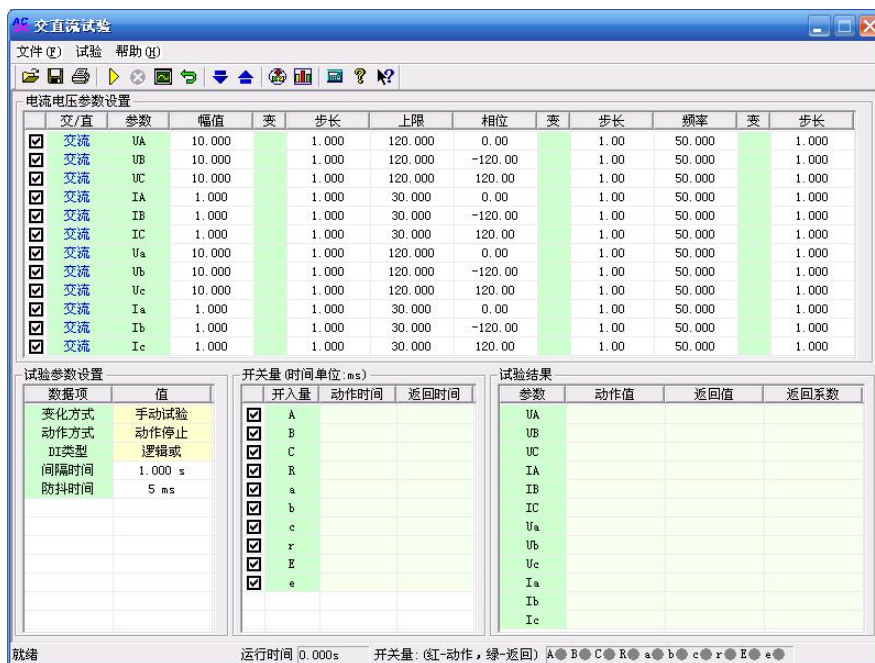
交直流试验

文件(F) 试验 帮助(H)

电流电压参数设置

| | 交/直 | 参数 | 幅值 | 变 | 步长 | 上限 | 相位 | 变 | 步长 | 频率 | 变 | 步长 |
|---|---|---|---|---|---|---|---|---|---|---|---|---|
| ☑ | 交流 | UA | 10.000 | | 1.000 | 120.000 | 0.00 | | 1.00 | 50.000 | | 1.000 |
| ☑ | 交流 | UB | 10.000 | | 1.000 | 120.000 | -120.00 | | 1.00 | 50.000 | | 1.000 |
| ☑ | 交流 | UC | 10.000 | | 1.000 | 120.000 | 120.00 | | 1.00 | 50.000 | | 1.000 |
| ☑ | 交流 | IA | 1.000 | | 1.000 | 30.000 | 0.00 | | 1.00 | 50.000 | | 1.000 |
| ☑ | 交流 | IB | 1.000 | | 1.000 | 30.000 | -120.00 | | 1.00 | 50.000 | | 1.000 |
| ☑ | 交流 | IC | 1.000 | | 1.000 | 30.000 | 120.00 | | 1.00 | 50.000 | | 1.000 |
| ☑ | 交流 | Ua | 10.000 | | 1.000 | 120.000 | 0.00 | | 1.00 | 50.000 | | 1.000 |
| ☑ | 交流 | Ub | 10.000 | | 1.000 | 120.000 | -120.00 | | 1.00 | 50.000 | | 1.000 |
| ☑ | 交流 | Uc | 10.000 | | 1.000 | 120.000 | 120.00 | | 1.00 | 50.000 | | 1.000 |
| ☑ | 交流 | Ia | 1.000 | | 1.000 | 30.000 | 0.00 | | 1.00 | 50.000 | | 1.000 |
| ☑ | 交流 | Ib | 1.000 | | 1.000 | 30.000 | -120.00 | | 1.00 | 50.000 | | 1.000 |
| ☑ | 交流 | Ic | 1.000 | | 1.000 | 30.000 | 120.00 | | 1.00 | 50.000 | | 1.000 |

试验参数设置

| 数据项 | 值 |
|---|---|
| 变化方式 | 手动试验 |
| 动作方式 | 动作停止 |
| DI类型 | 逻辑或 |
| 间隔时间 | 1.000 s |
| 防抖时间 | 5 ms |

开关量(时间单位:ms)

| | 开入量 | 动作时间 | 返回时间 |
|---|---|---|---|
| ☑ | A | | |
| ☑ | B | | |
| ☑ | C | | |
| ☑ | R | | |
| ☑ | a | | |
| ☑ | b | | |
| ☑ | c | | |
| ☑ | r | | |
| ☑ | E | | |
| ☑ | e | | |

试验结果

| 参数 | 动作值 | 返回值 | 返回系数 |
|---|---|---|---|
| UA | | | |
| UB | | | |
| UC | | | |
| IA | | | |
| IB | | | |
| IC | | | |
| Ua | | | |
| Ub | | | |
| Uc | | | |
| Ia | | | |
| Ib | | | |
| Ic | | | |

就绪 运行时间 0.000s 开关量:(红-动作,绿-返回) A B C R a b c r E e